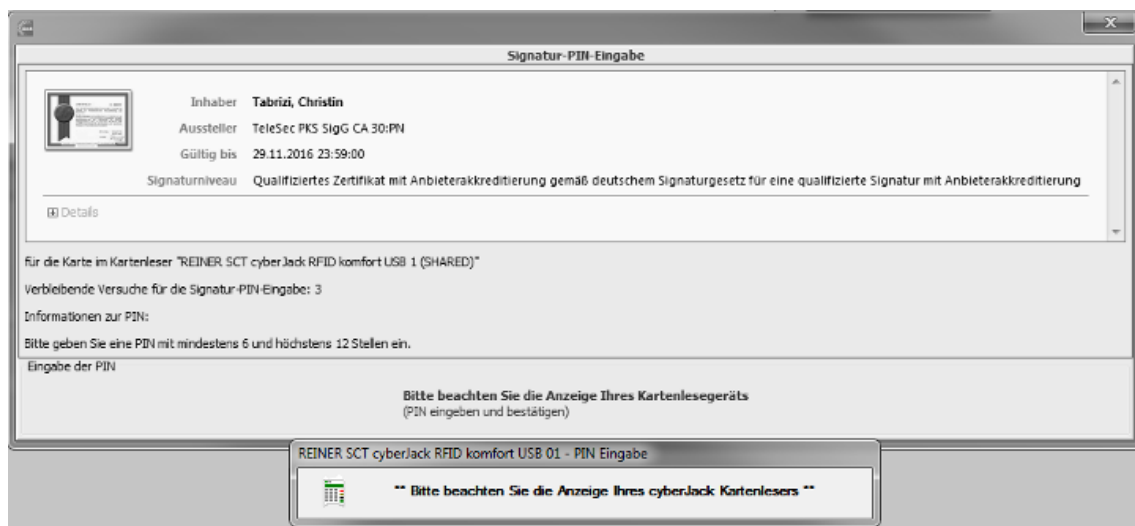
Signatur-PIN-Eingabe

Inhaber Tabrizi, Christin
Aussteller TeleSec PKS SigG CA 30:PN
Gültig bis 29.11.2016 23:59:00
Signaturniveau Qualifiziertes Zertifikat mit Anbieterakkreditierung gemäß deutschem Signaturgesetz für eine qualifizierte Signatur mit Anbieterakkreditierung

Details

für die Karte im Kartenleser "REINER SCT cyberJack RFID komfort USB 1 (SHARED)"

Verbleibende Versuche für die Signatur-PIN-Eingabe: 3

Informationen zur PIN:

Bitte geben Sie eine PIN mit mindestens 6 und höchstens 12 Stellen ein.

Eingabe der PIN

Bitte beachten Sie die Anzeige Ihres Kartenlesegeräts
(PIN eingeben und bestätigen)

REINER SCT cyberJack RFID komfort USB 01 - PIN Eingabe

** Bitte beachten Sie die Anzeige Ihres cyberJack Kartenlesers **